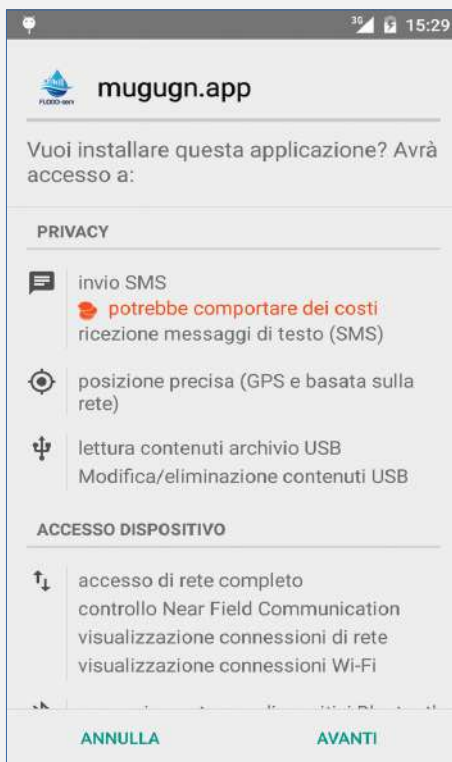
3G 15:29

FLOOD-serv

mugugn.app

Vuoi installare questa applicazione? Avrà accesso a:

PRIVACY

invio SMS
potrebbe comportare dei costi
ricezione messaggi di testo (SMS)

posizione precisa (GPS e basata sulla rete)

lettura contenuti archivio USB
Modifica/eliminazione contenuti USB

ACCESSO DISPOSITIVO

accesso di rete completo
controllo Near Field Communication
visualizzazione connessioni di rete
visualizzazione connessioni Wi-Fi

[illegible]

ANNULLA

AVANTI